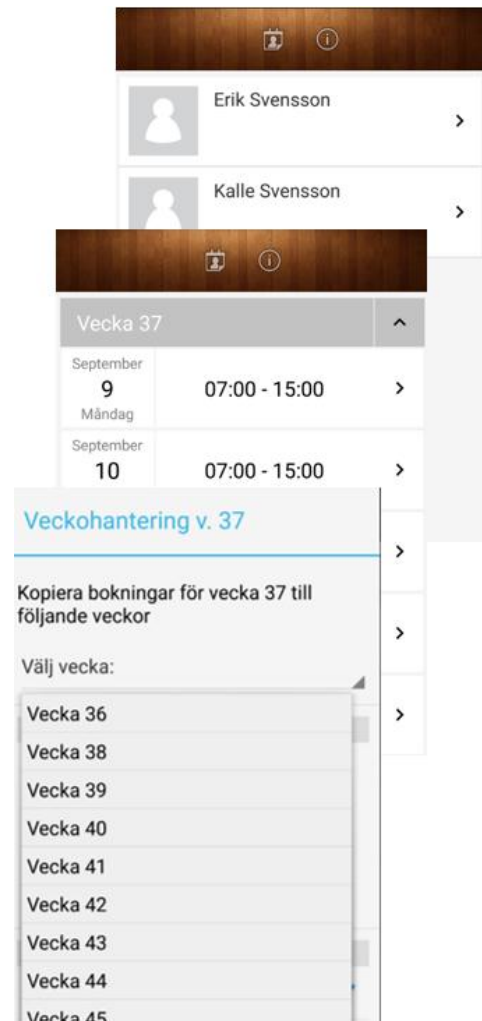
Erik Svensson

Kalle Svensson

Vecka 37

September
9
Måndag
07:00 - 15:00

September
10
07:00 - 15:00

Veckohantering v. 37

Kopiera bokningar för vecka 37 till följande veckor

Välj vecka:

Vecka 36
Vecka 38
Vecka 39
Vecka 40
Vecka 41
Vecka 42
Vecka 43
Vecka 44
Vecka 45